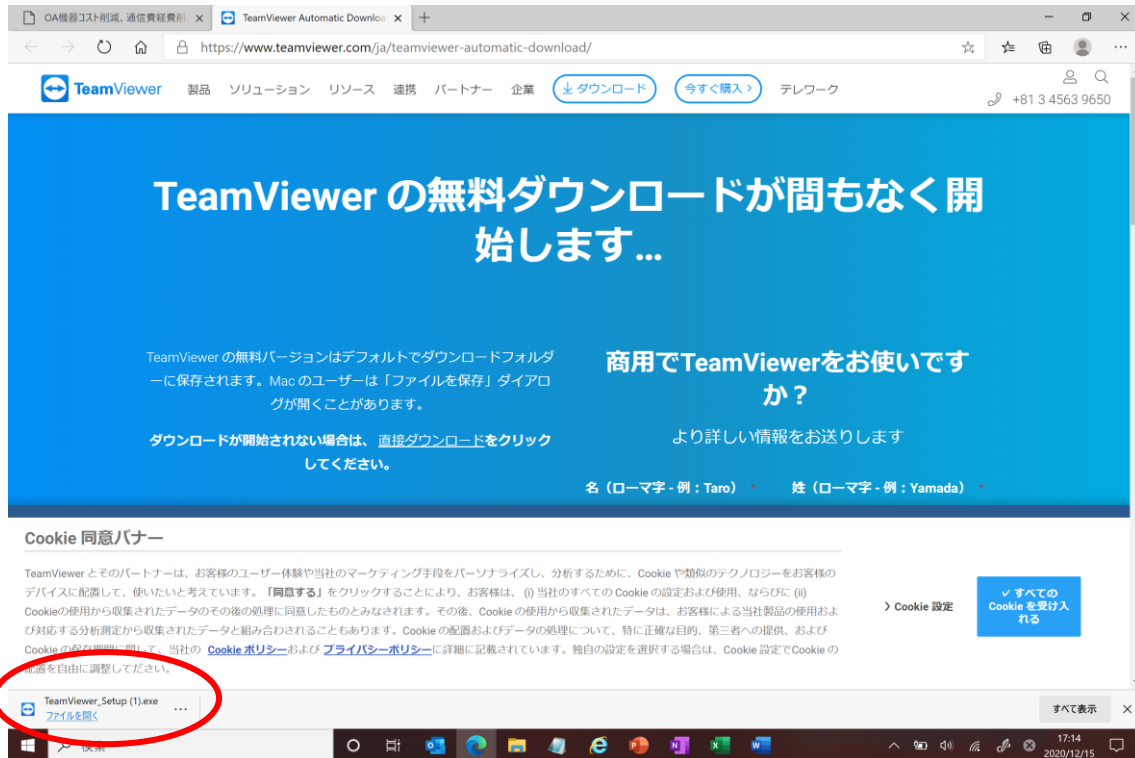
OA機器コスト削減、通信費経費削 ×
TeamViewer Automatic Downloa ×
+

https://www.teamviewer.com/ja/teamviewer-automatic-download/

TeamViewer 製品 ソリューション リソース 連携 パートナー 企業 ダウンロード 今すぐ購入 テレワーク

+81 3 4563 9650

TeamViewer の無料ダウンロードが間もなく開始します...

TeamViewer の無料バージョンはデフォルトでダウンロードフォルダーに保存されます。Mac のユーザーは「ファイルを保存」ダイアログが開くことがあります。

ダウンロードが開始されない場合は、直接ダウンロードをクリックしてください。

商用でTeamViewerをお使いですか？

より詳しい情報をお送りします

名（ローマ字 - 例：Taro） *
姓（ローマ字 - 例：Yamada） *

Cookie 同意バナー

TeamViewer とそのパートナーは、お客様のユーザー体験や当社のマーケティング手段をパーソナライズし、分析するために、Cookie や類似のテクノロジーをお客様のデバイスに配置して、使いたいと考えています。「同意する」をクリックすることにより、お客様は、(i) 当社のすべての Cookie の設定および使用、ならびに (ii) Cookieの使用から収集されたデータのその後の処理に同意したものとみなされます。その後、Cookie の使用から収集されたデータは、お客様による当社製品の使用および対応する分析測定から収集されたデータと組み合わされることもあります。Cookie の配置およびデータの処理について、特に正確な目的、第三者への提供、および Cookie の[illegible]に関して、当社の Cookie ポリシーおよび プライバシーポリシーに詳細に記載されています。独自の設定を選択する場合は、Cookie 設定でCookie の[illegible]を自由に調整してください。

> Cookie 設定

✓ すべての Cookie を受け入れる

TeamViewer_Setup (1).exe
ファイルを開く
...

すべて表示

検索

17:14
2020/12/15